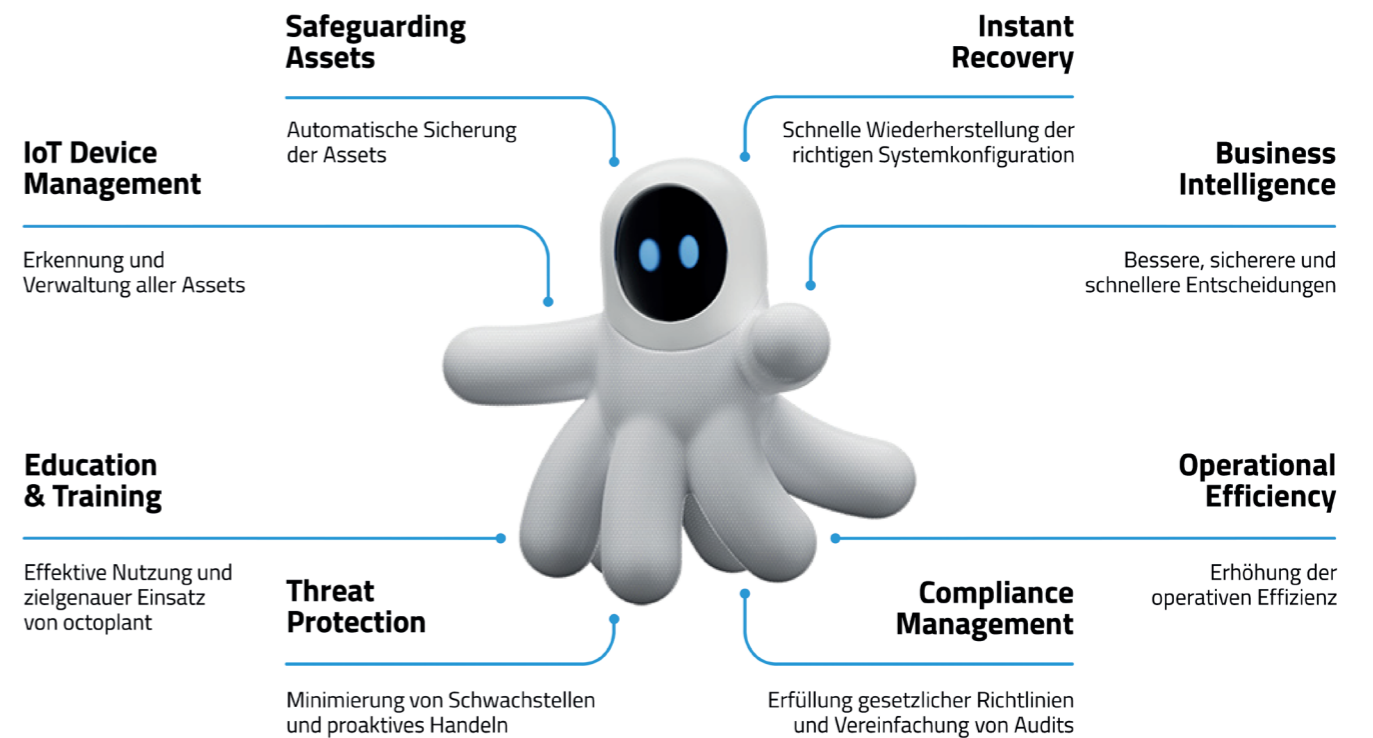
Safeguarding Assets

Automatische Sicherung der Assets

Instant Recovery

Schnelle Wiederherstellung der richtigen Systemkonfiguration

IoT Device Management

Erkennung und Verwaltung aller Assets

Business Intelligence

Bessere, sicherere und schnellere Entscheidungen

Education & Training

Effektive Nutzung und zielgenauer Einsatz von octoplant

Operational Efficiency

Erhöhung der operativen Effizienz

Threat Protection

Minimierung von Schwachstellen und proaktives Handeln

Compliance Management

Erfüllung gesetzlicher Richtlinien und Vereinfachung von Audits